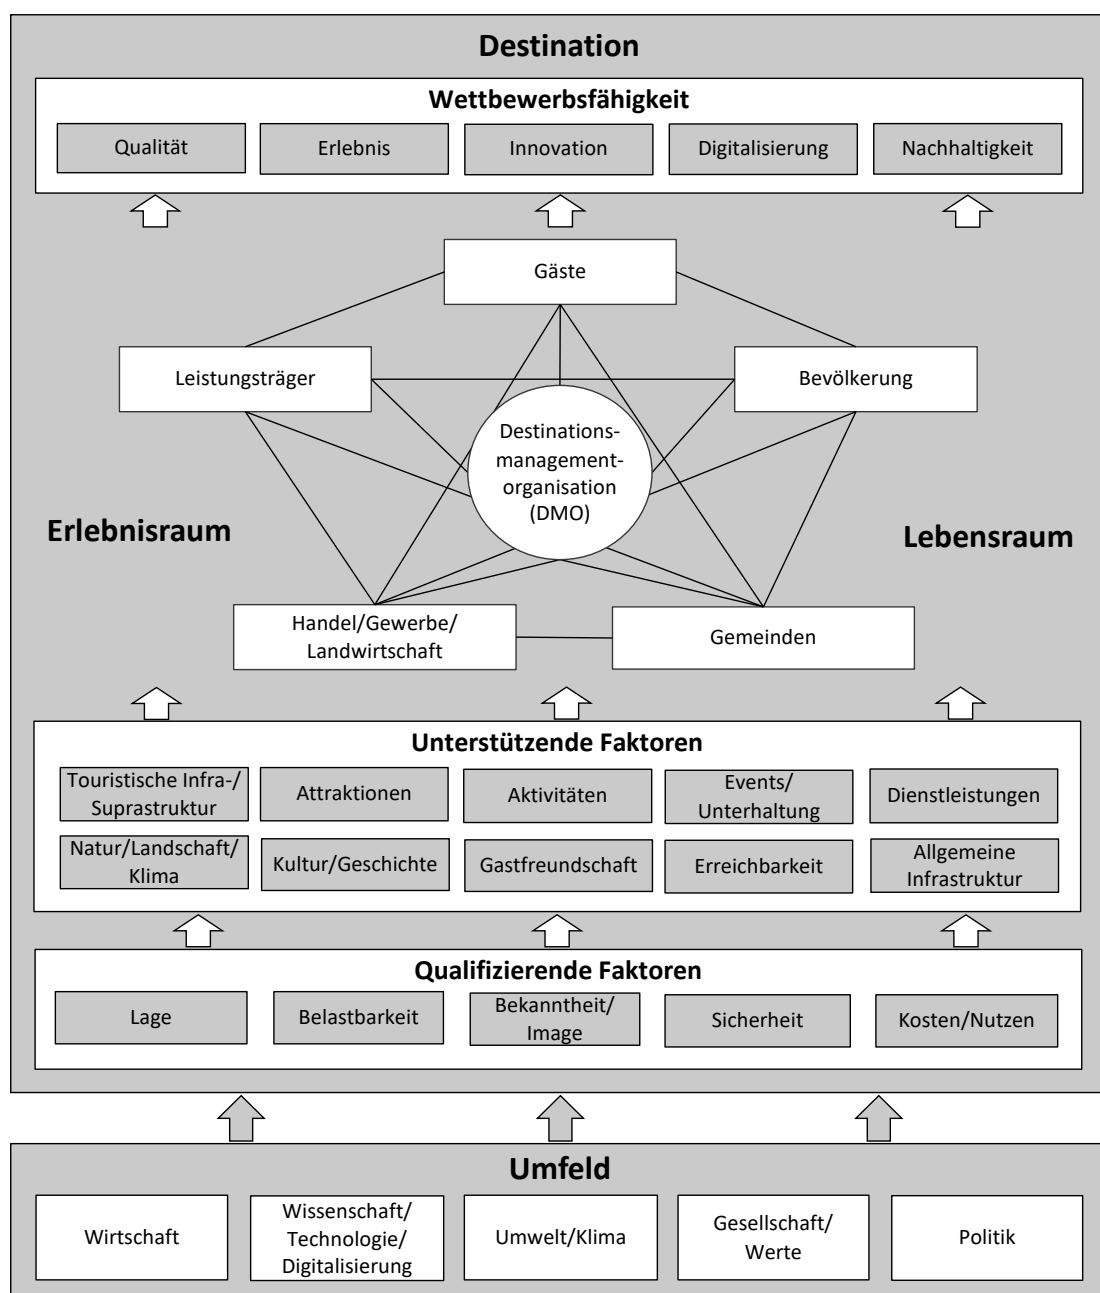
Destination

Wettbewerbsfähigkeit

Qualität | Erlebnis | Innovation | Digitalisierung | Nachhaltigkeit

Gäste

Leistungsträger

Bevölkerung

Destinationsmanagementorganisation (DMO)

Erlebnisraum

Lebensraum

Handel/Gewerbe/ Landwirtschaft

Gemeinden

Unterstützende Faktoren

Touristische Infra-/ Suprastruktur | Attraktionen | Aktivitäten | Events/ Unterhaltung | Dienstleistungen

Natur/Landschaft/ Klima | Kultur/Geschichte | Gastfreundschaft | Erreichbarkeit | Allgemeine Infrastruktur

Qualifizierende Faktoren

Lage | Belastbarkeit | Bekanntheit/ Image | Sicherheit | Kosten/Nutzen

Umfeld

Wirtschaft | Wissenschaft/ Technologie/ Digitalisierung | Umwelt/Klima | Gesellschaft/ Werte | Politik